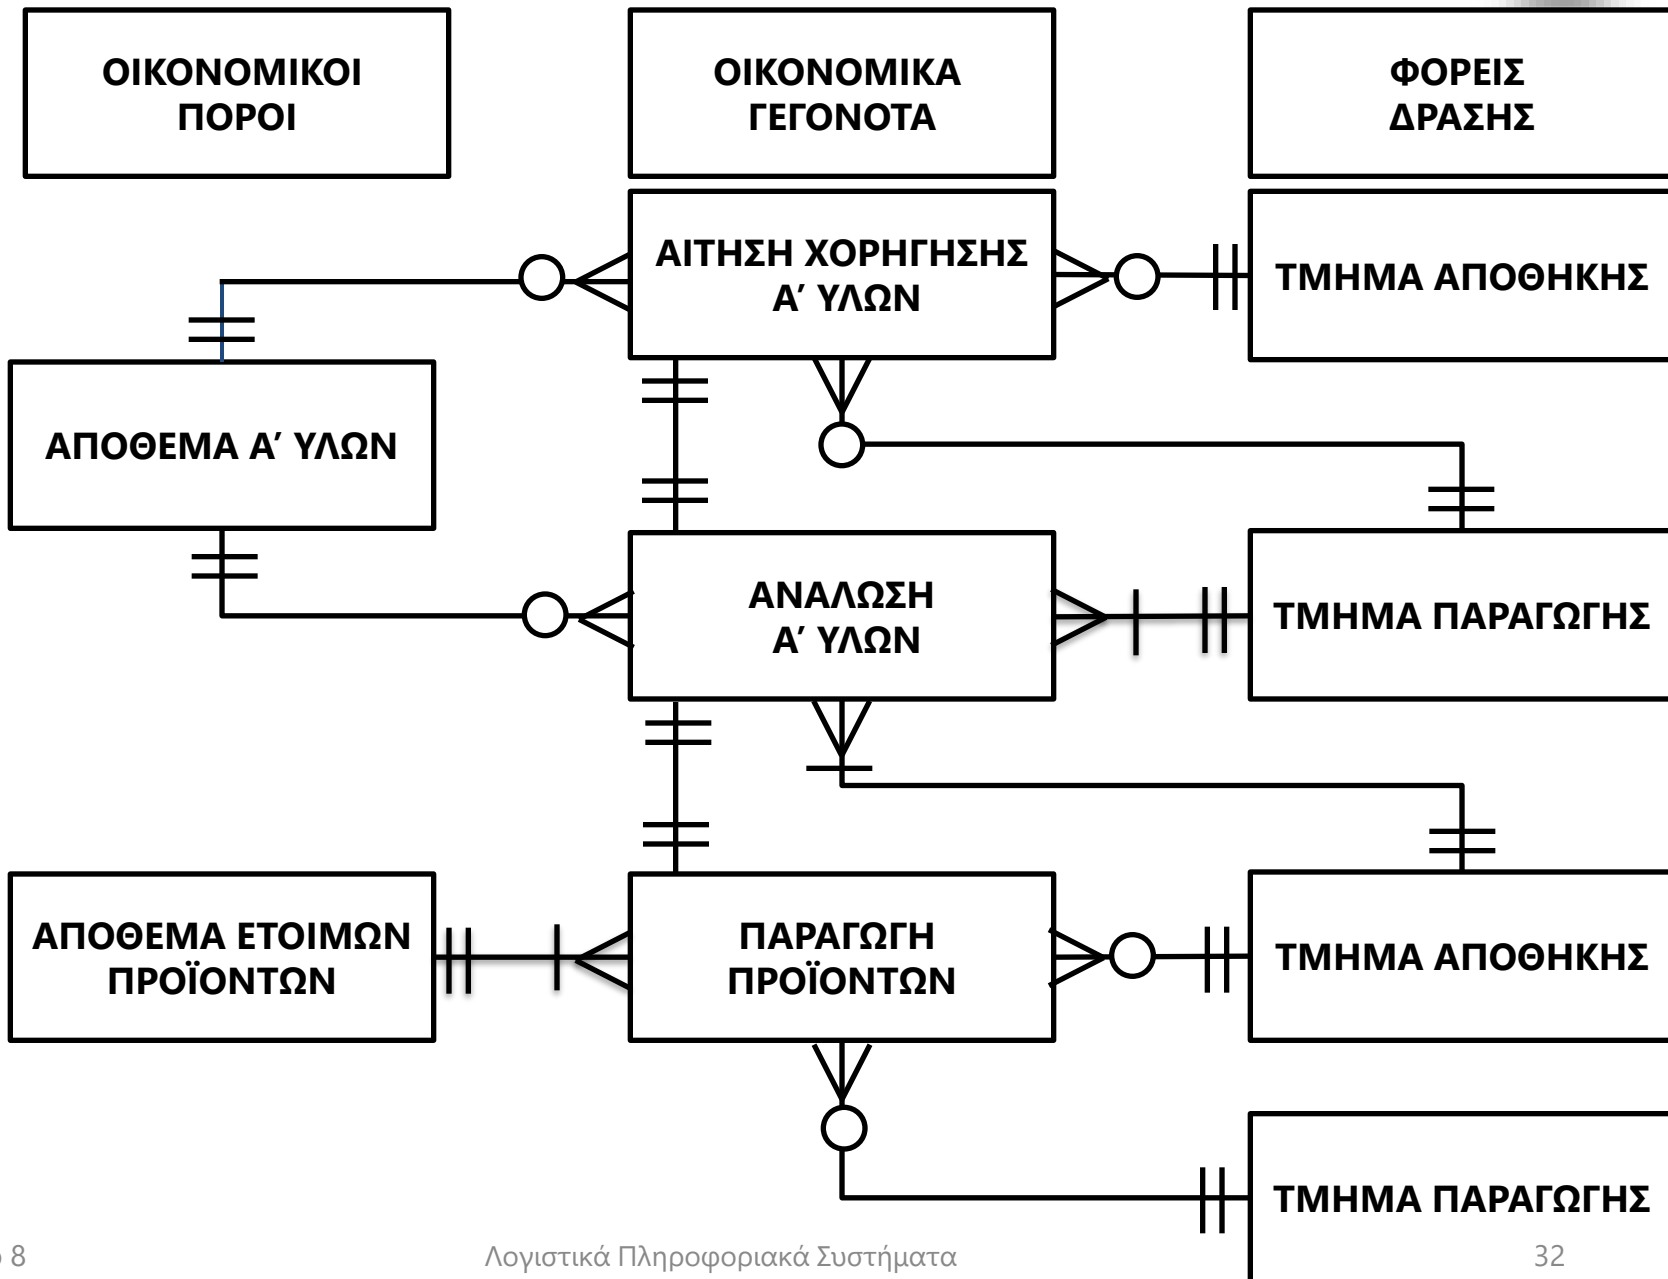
ΟΙΚΟΝΟΜΙΚΟΙ ΠΟΡΟΙ

ΟΙΚΟΝΟΜΙΚΑ ΓΕΓΟΝΟΤΑ

ΦΟΡΕΙΣ ΔΡΑΣΗΣ

ΑΙΤΗΣΗ ΧΟΡΗΓΗΣΗΣ Α΄ ΥΛΩΝ

ΤΜΗΜΑ ΑΠΟΘΗΚΗΣ

ΑΠΟΘΕΜΑ Α΄ ΥΛΩΝ

ΑΝΑΛΩΣΗ Α΄ ΥΛΩΝ

ΤΜΗΜΑ ΠΑΡΑΓΩΓΗΣ

ΑΠΟΘΕΜΑ ΕΤΟΙΜΩΝ ΠΡΟΪΟΝΤΩΝ

ΠΑΡΑΓΩΓΗ ΠΡΟΪΟΝΤΩΝ

ΤΜΗΜΑ ΑΠΟΘΗΚΗΣ

ΤΜΗΜΑ ΠΑΡΑΓΩΓΗΣ

8 Λογιστικά Πληροφοριακά Συστήματα 32